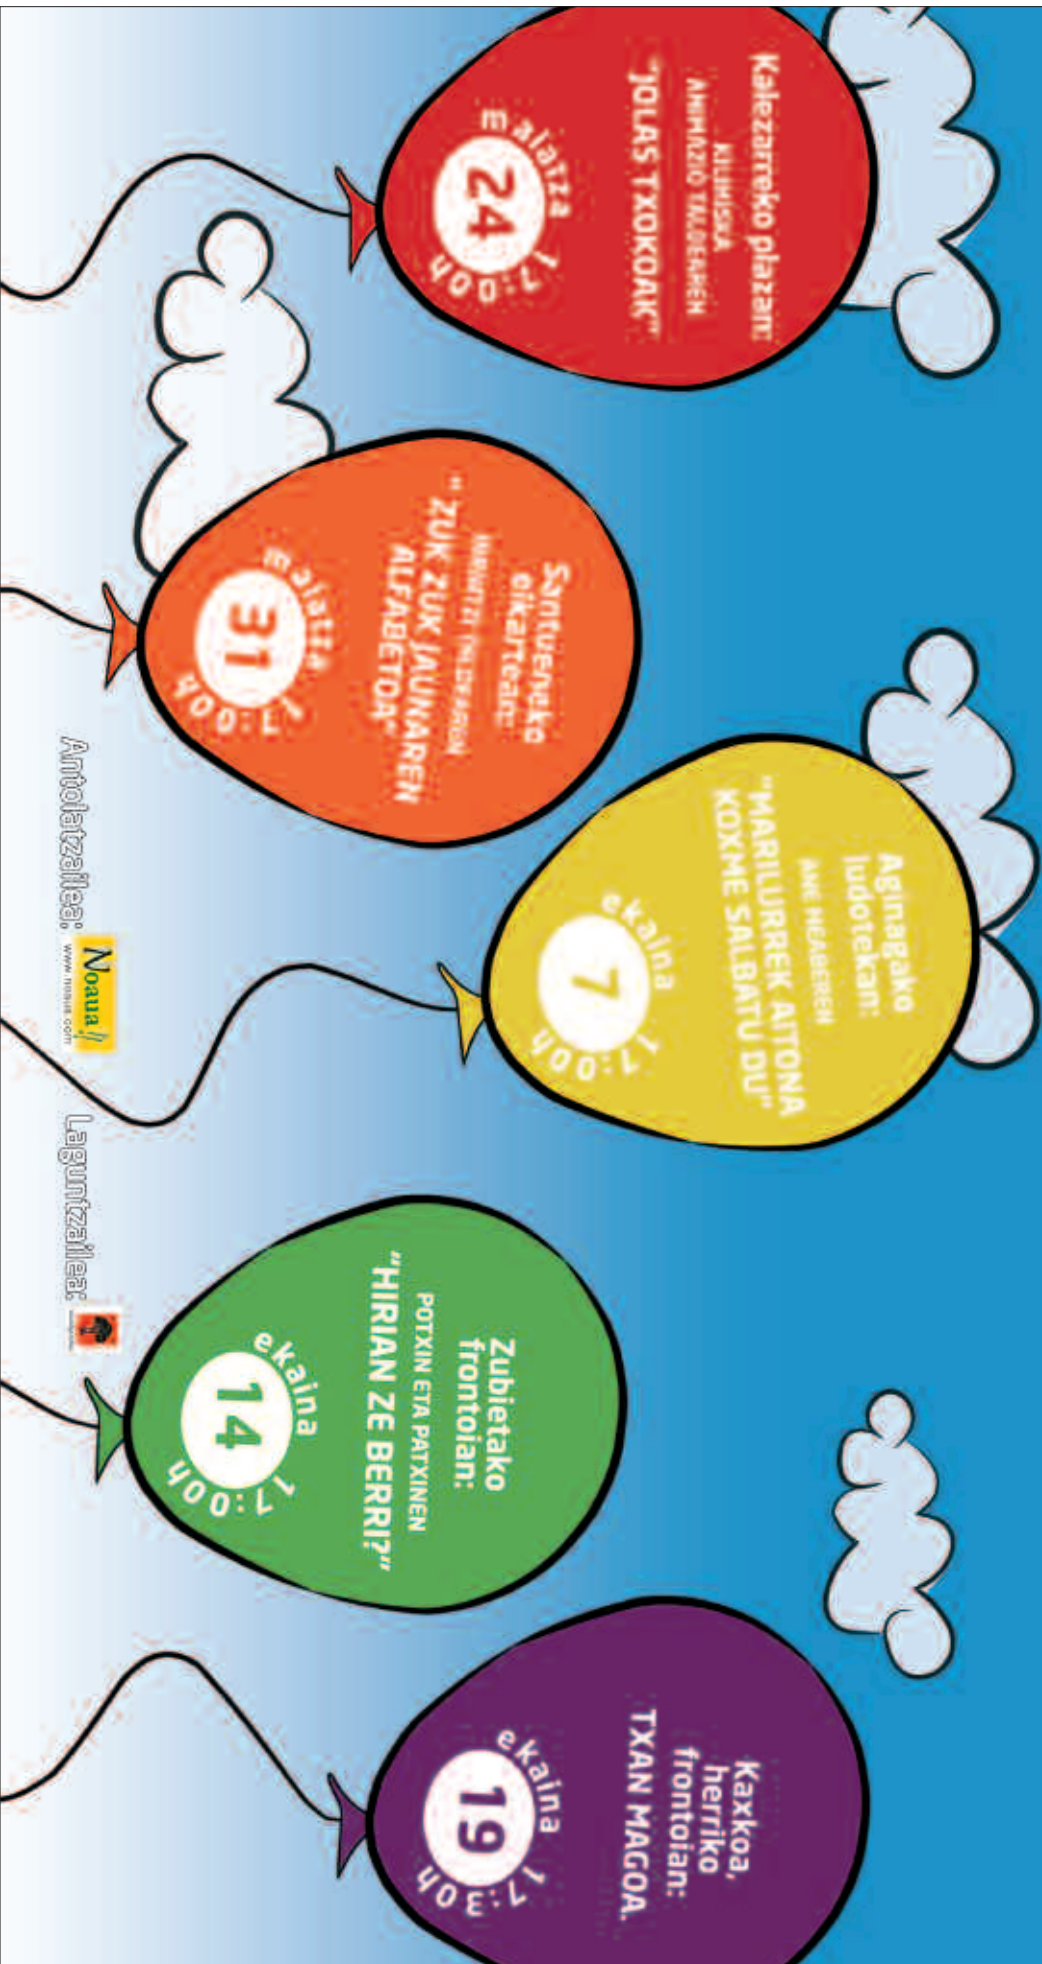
Kalezarreko plazan:
KILIMUSKA ANIMAZIO TALDEAREN
"JOLAS TXOKOAK"
maiatza
24
17:00h

Santueneko eikartean:
MARUTXI TALDEAREN
"ZUK ZUK JAUNAREN ALFABETOA"
maiatza
31
17:00h

Aginagako ludotekan:
ANE MEABEREN
"MARILURREK AITONA KOXME SALBATU DU"
ekaina
7
17:00h

Zubietako frontoian:
POTXIN ETA PATXINEN
"HIRIAN ZE BERRI?"
ekaina
14
17:00h

Kaxkoa, herriko frontoian:
TXAN MAGOA.
ekaina
19
17:30h

Antolatzailea: Noaua! www.noaua.com

Laguntzailea: